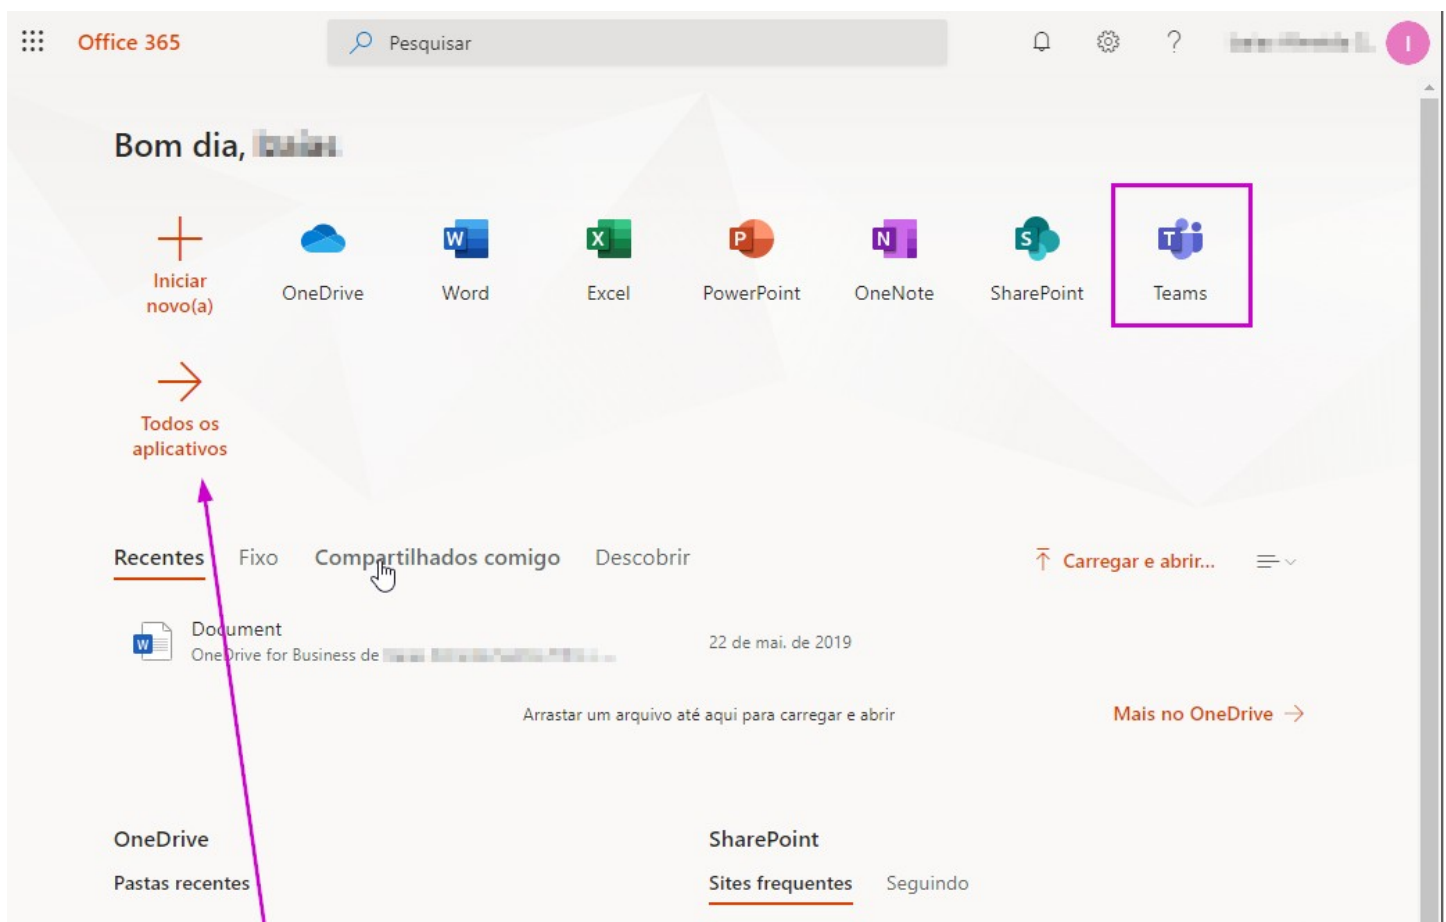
Office 365

Pesquisar

I

Bom dia, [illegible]

Iniciar novo(a)

OneDrive

Word

Excel

PowerPoint

OneNote

SharePoint

Teams

Todos os aplicativos

Recentes Fixo Compartilhados comigo Descobrir

Carregar e abrir...

Document
OneDrive for Business de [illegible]

22 de mai. de 2019

Arrastar um arquivo até aqui para carregar e abrir

Mais no OneDrive

OneDrive

Pastas recentes

SharePoint

Sites frequentes Seguindo